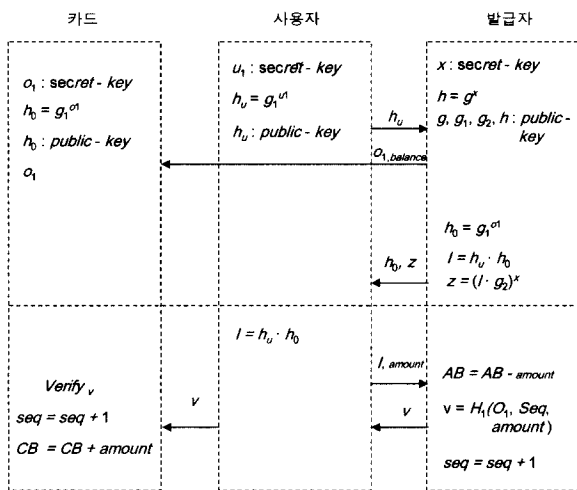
카드

사용자

발급자

$o_1$ : secret - key

$h_0 = g_1^{o1}$

$h_0$ : public - key

$o_1$

$u_1$ : secret - key

$h_u = g_1^{u1}$

$h_u$ : public - key

$x$ : secret - key

$h = g^x$

$g, g_1, g_2, h$ : public - key

$h_u$

$o_{1,balance}$

$h_0 = g_1^{o1}$

$I = h_u \cdot h_0$

$z = (I \cdot g_2)^x$

$h_0, z$

$I = h_u \cdot h_0$

$I$, amount

$AB = AB$ - amount

Verify $_v$

$seq = seq + 1$

$CB = CB + amount$

$v$

$v$

$v = H_1(O_1, Seq, amount)$

$seq = seq + 1$